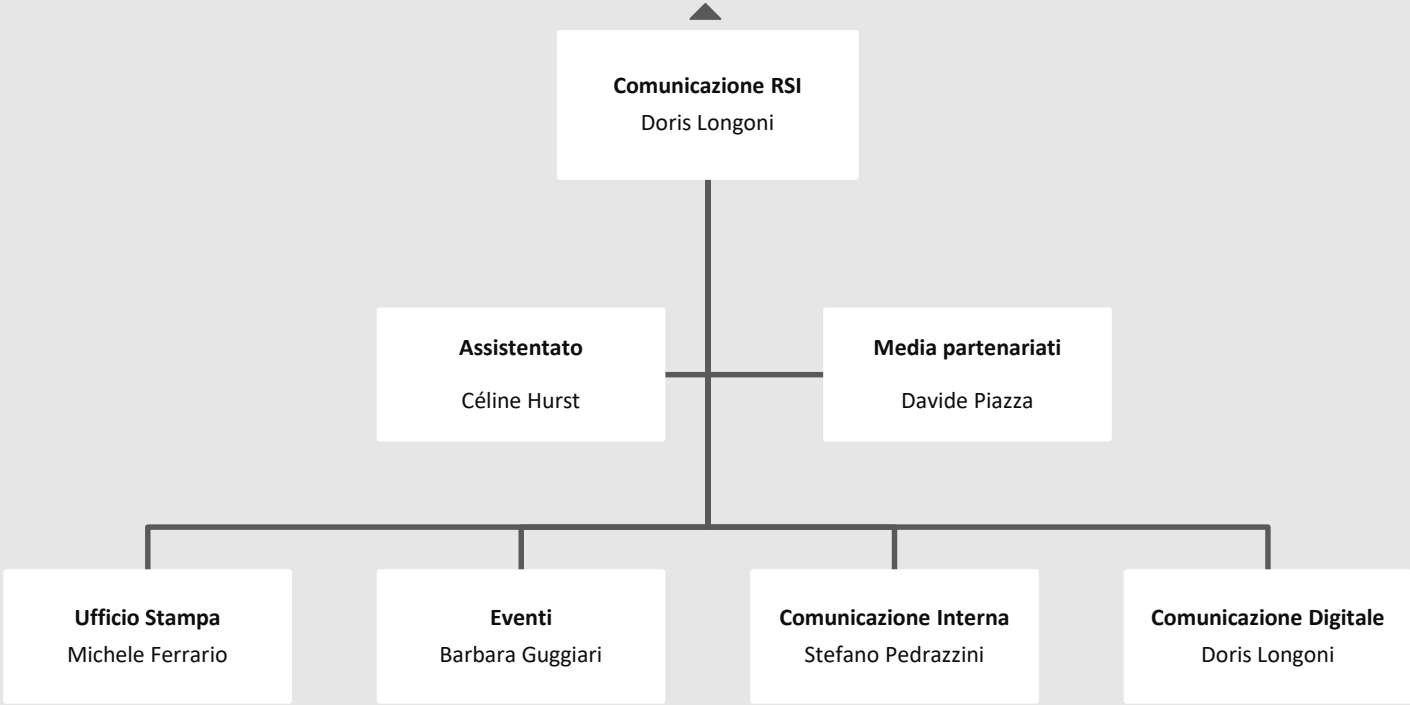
**Comunicazione RSI**
Doris Longoni

**Assistentato**
Céline Hurst

**Media partenariati**
Davide Piazza

**Ufficio Stampa**
Michele Ferrario

**Eventi**
Barbara Guggiari

**Comunicazione Interna**
Stefano Pedrazzini

**Comunicazione Digitale**
Doris Longoni